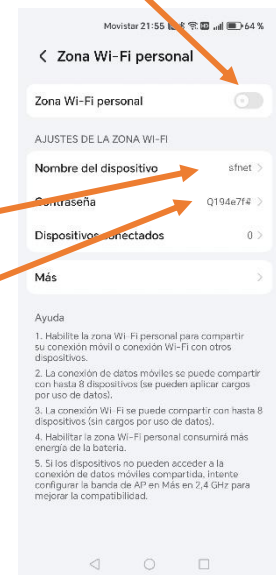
Movistar 21:55 64 %

< Zona Wi-Fi personal

Zona Wi-Fi personal

AJUSTES DE LA ZONA WI-FI

Nombre del dispositivo sfnet >

Contraseña Q194e7f# >

Dispositivos conectados 0 >

Más >

Ayuda

1. Habilite la zona Wi-Fi personal para compartir su conexión móvil o conexión Wi-Fi con otros dispositivos.

2. La conexión de datos móviles se puede compartir con hasta 8 dispositivos (se pueden aplicar cargos por uso de datos).

3. La conexión Wi-Fi se puede compartir con hasta 8 dispositivos (sin cargos por uso de datos).

4. Habilitar la zona Wi-Fi personal consumirá más energía de la batería.

5. Si los dispositivos no pueden acceder a la conexión de datos móviles compartida, intente configurar la banda de AP en Más en 2,4 GHz para mejorar la compatibilidad.